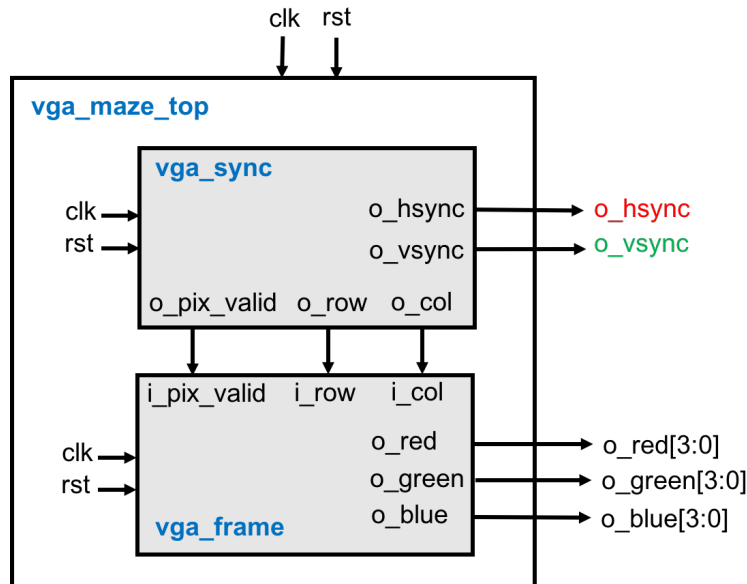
clk rst

vga_maze_top

vga_sync

clk
rst

o_hsync
o_vsync

o_hsync
o_vsync

o_pix_valid o_row o_col

i_pix_valid i_row i_col

clk
rst

o_red
o_green
o_blue

o_red[3:0]
o_green[3:0]
o_blue[3:0]

vga_frame